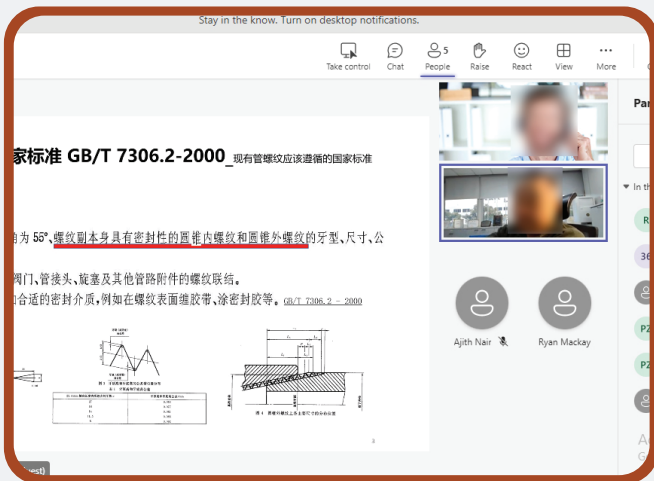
Stay in the know. Turn on desktop notifications.

Take control
Chat
5
People
Raise
React
View
More

家标准 GB/T 7306.2-2000_现有管螺纹应该遵循的国家标准

角为 55°、螺纹副本身具有密封性的圆锥内螺纹和圆锥外螺纹的牙型、尺寸、公

阀门、管接头、旋塞及其他管路附件的螺纹联结。
合适的密封介质，例如在螺纹表面缠胶带、涂密封胶等。GB/T 7306.2 - 2000

Ajith Nair
Ryan Mackay

Par
In th
R
36
P2
P2